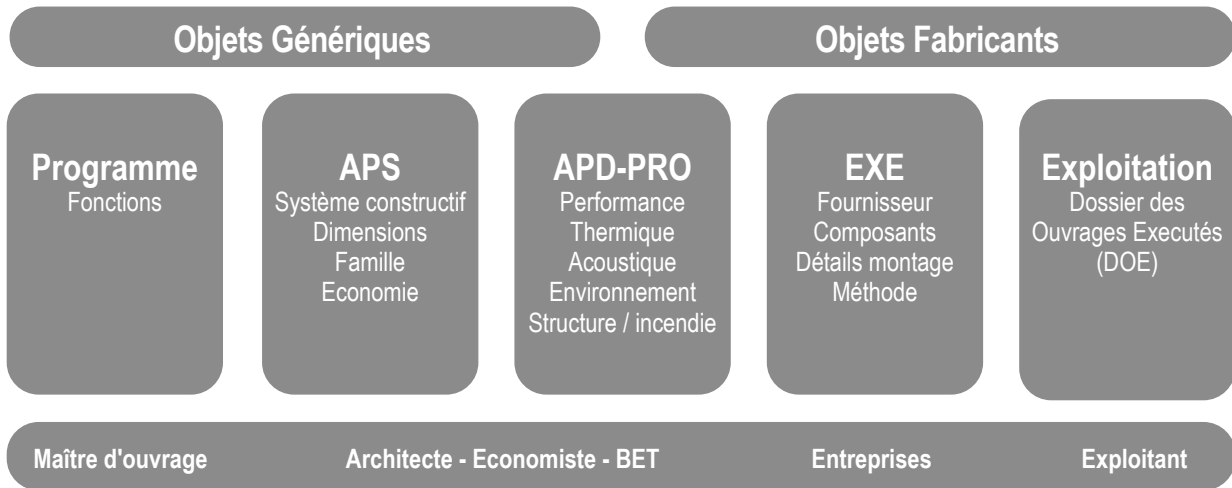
Objets Génériques

Objets Fabricants

Programme
Fonctions

APS
Système constructif
Dimensions
Famille
Economie

APD-PRO
Performance
Thermique
Acoustique
Environnement
Structure / incendie

EXE
Fournisseur
Composants
Détails montage
Méthode

Exploitation
Dossier des
Ouvrages Executés
(DOE)

Maître d'ouvrage

Architecte - Economiste - BET

Entreprises

Exploitant